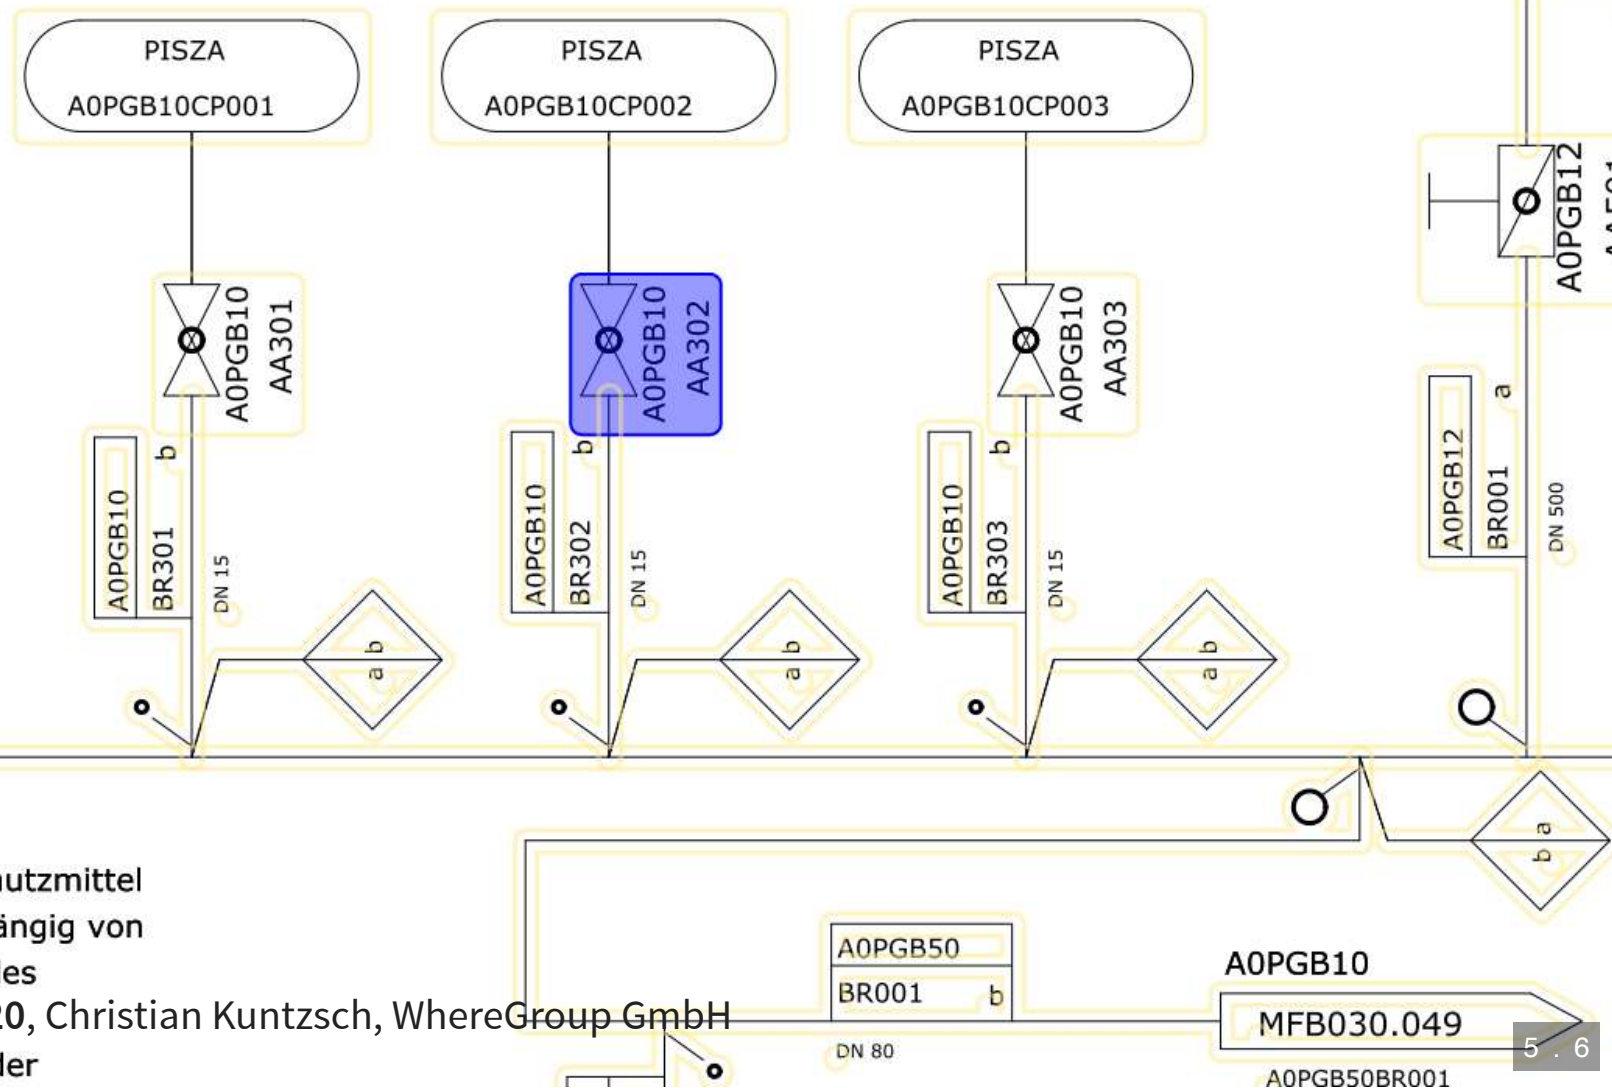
PISZA
A0PGB10CP001

PISZA
A0PGB10CP002

PISZA
A0PGB10CP003

A0PGB10
AA301

A0PGB10
AA302

A0PGB10
AA303

A0PGB12
AA501

A0PGB10
BR301
b
DN 15

A0PGB10
BR302
b
DN 15

A0PGB10
BR303
b
DN 15

A0PGB12
BR001
a
DN 500

a b
a b
a b
b a

utzmittel
ängig von
les
20, Christian Kuntzsch, WhereGroup GmbH
ler

A0PGB50
BR001 b
DN 80

A0PGB10
MFB030.049
A0PGB50BR001

5 . 6